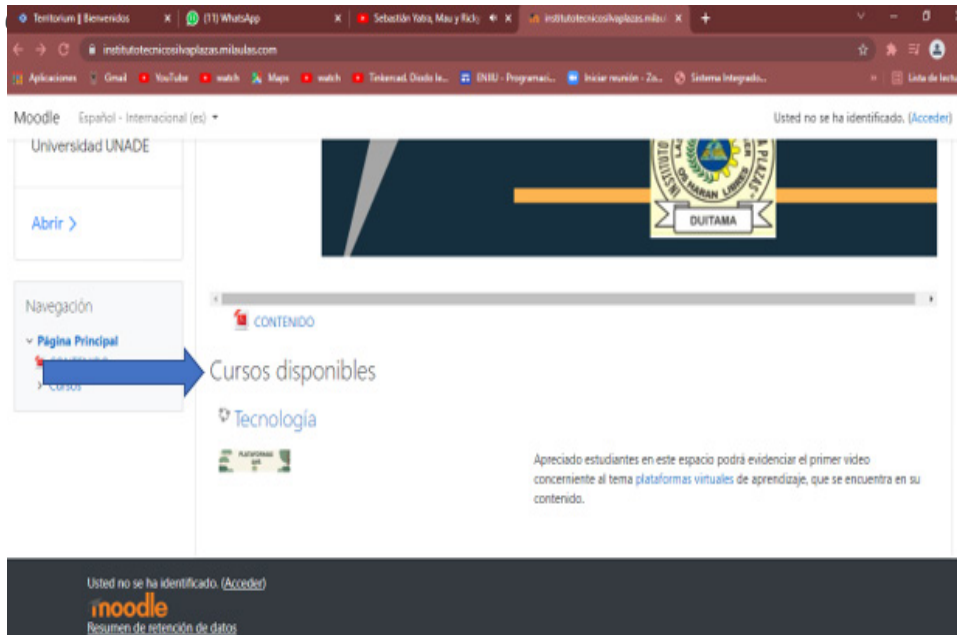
Territorium | Bienvenidos × (11) WhatsApp × Sebastián Yatra, Mau y Ricky × institutotecnicosilvaplazas.milaulas.com × +

institutotecnicosilvaplazas.milaulas.com

Aplicaciones Gmail YouTube watch Maps watch Tinkercad. Diseño le... ENIIU - Programaci... Iniciar reunión - Zo... Sistema Integrado... Lista de lectura

Moodle Español - Internacional (es) ▾

Usted no se ha identificado. (Acceder)

Universidad UNADE

Abrir >

Navegación

Página Principal

CONTENIDO

Cursos

DUITAMA

CONTENIDO

Cursos disponibles

Tecnología

PLATAFORMAS

Apreciado estudiantes en este espacio podrá evidenciar el primer video concerniente al tema plataformas virtuales de aprendizaje, que se encuentra en su contenido.

Usted no se ha identificado. (Acceder)

moodle

Resumen de retención de datos